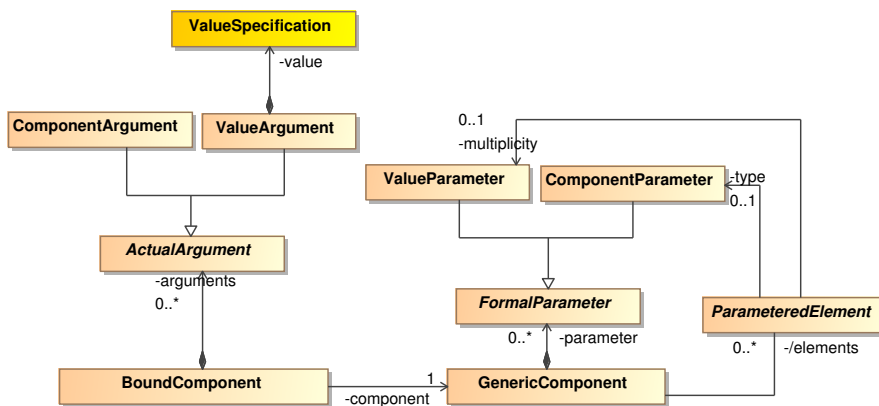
ValueSpecification

-value

ComponentArgument

ValueArgument

0..1

-multiplicity

ValueParameter

ComponentParameter

-type

0..1

ActualArgument

-arguments

0..*

FormalParameter

ParameteredElement

0..*

-parameter

0..*

-/elements

BoundComponent

1

-component

GenericComponent